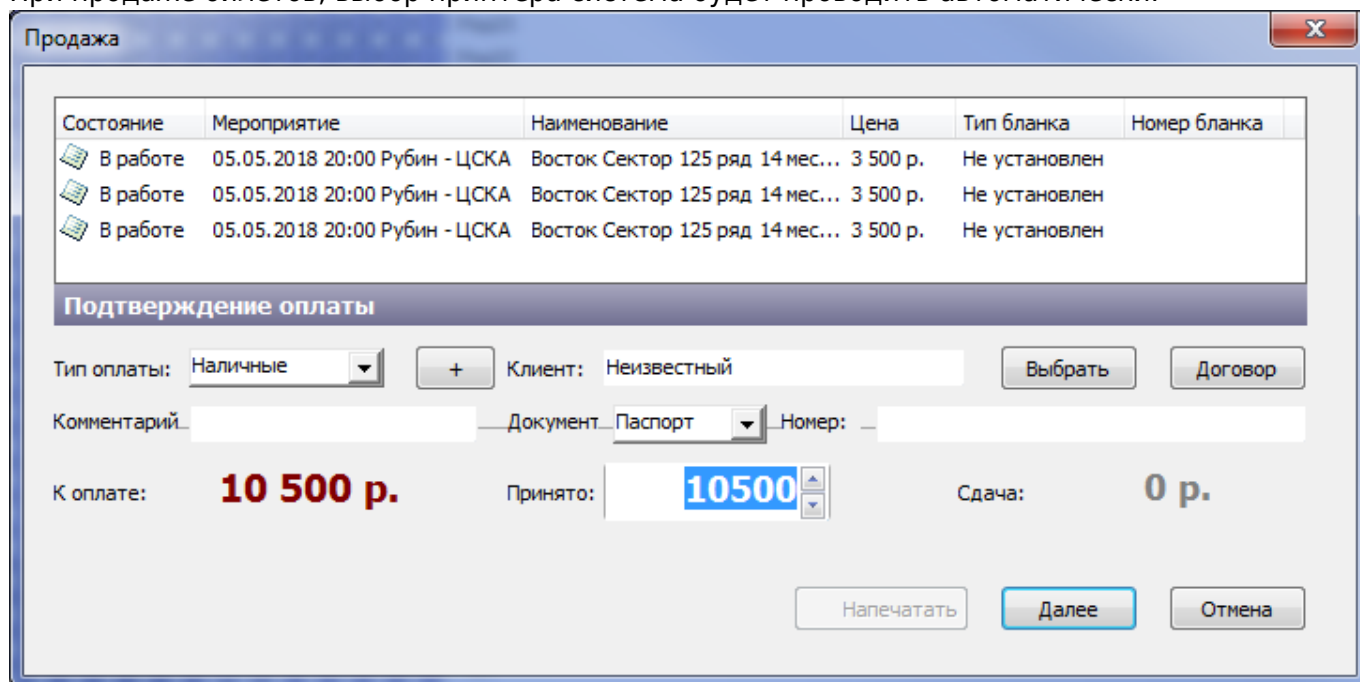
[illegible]

Продажа

| Состояние | Мероприятие | Наименование | Цена | Тип бланка | Номер бланка |
|---|---|---|---|---|---|
| В работе | 05.05.2018 20:00 Рубин - ЦСКА | Восток Сектор 125 ряд 14 мес... | 3 500 р. | Не установлен | |
| В работе | 05.05.2018 20:00 Рубин - ЦСКА | Восток Сектор 125 ряд 14 мес... | 3 500 р. | Не установлен | |
| В работе | 05.05.2018 20:00 Рубин - ЦСКА | Восток Сектор 125 ряд 14 мес... | 3 500 р. | Не установлен | |

Подтверждение оплаты

Тип оплаты: Наличные +

Клиент: Неизвестный

Выбрать

Договор

Комментарий

Документ Паспорт

Номер:

К оплате: 10 500 р.

Принято: 10500

Сдача: 0 р.

Напечатать

Далее

Отмена